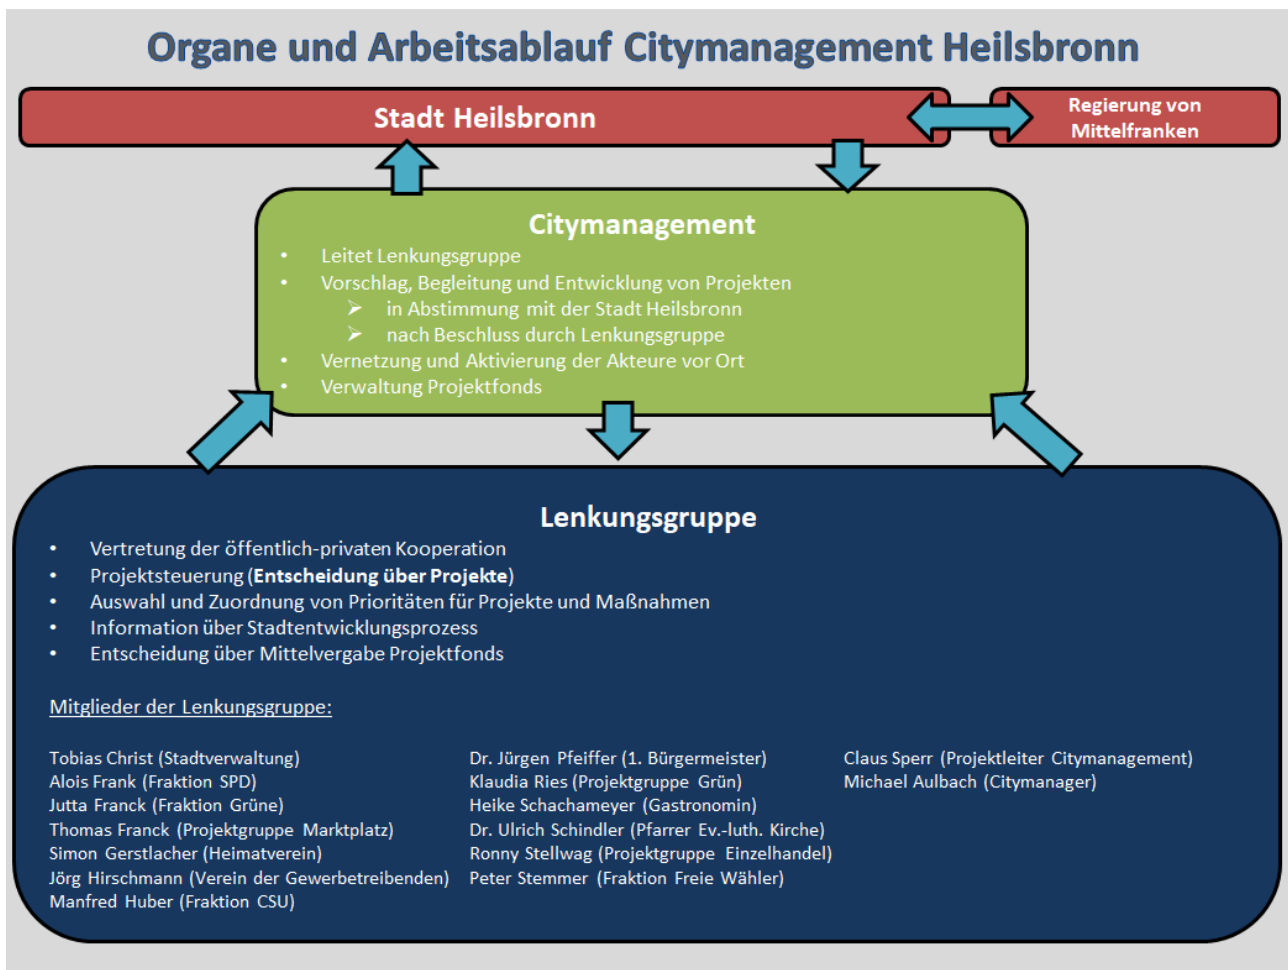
Organe und Arbeitsablauf Citymanagement Heilsbronn

Stadt Heilsbronn

Regierung von Mittelfranken

Citymanagement

- Leitet Lenkungsgruppe
- Vorschlag, Begleitung und Entwicklung von Projekten
  - in Abstimmung mit der Stadt Heilsbronn
  - nach Beschluss durch Lenkungsgruppe
- Vernetzung und Aktivierung der Akteure vor Ort
- Verwaltung Projektfonds

Lenkungsgruppe

- Vertretung der öffentlich-privaten Kooperation
- Projektsteuerung (**Entscheidung über Projekte**)
- Auswahl und Zuordnung von Prioritäten für Projekte und Maßnahmen
- Information über Stadtentwicklungsprozess
- Entscheidung über Mittelvergabe Projektfonds

Mitglieder der Lenkungsgruppe:

Tobias Christ (Stadtverwaltung)
Alois Frank (Fraktion SPD)
Jutta Franck (Fraktion Grüne)
Thomas Franck (Projektgruppe Marktplatz)
Simon Gerstlacher (Heimatverein)
Jörg Hirschmann (Verein der Gewerbetreibenden)
Manfred Huber (Fraktion CSU)

Dr. Jürgen Pfeiffer (1. Bürgermeister)
Klaudia Ries (Projektgruppe Grün)
Heike Schachameyer (Gastronomin)
Dr. Ulrich Schindler (Pfarrer Ev.-luth. Kirche)
Ronny Stellwag (Projektgruppe Einzelhandel)
Peter Stemmer (Fraktion Freie Wähler)

Claus Sperr (Projektleiter Citymanagement)
Michael Aulbach (Citymanager)